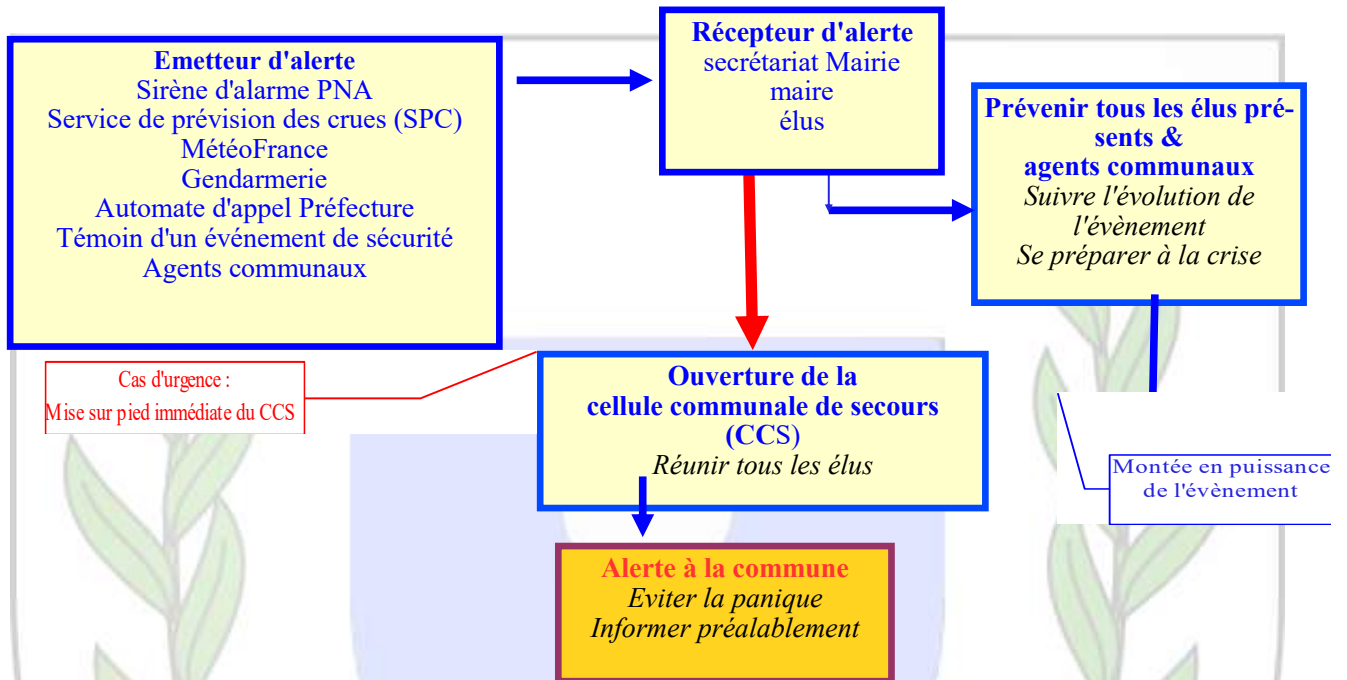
Emetteur d'alerte
Sirène d'alarme PNA
Service de prévision des crues (SPC)
MétéoFrance
Gendarmerie
Automate d'appel Préfecture
Témoin d'un événement de sécurité
Agents communaux

Récepteur d'alerte
secrétariat Mairie
maire
élus

Prévenir tous les élus présents &
agents communaux
Suivre l'évolution de l'évènement
Se préparer à la crise

Cas d'urgence :
Mise sur pied immédiate du CCS

Ouverture de la
cellule communale de secours
(CCS)
Réunir tous les élus

Montée en puissance de l'évènement

Alerte à la commune
Eviter la panique
Informer préalablement